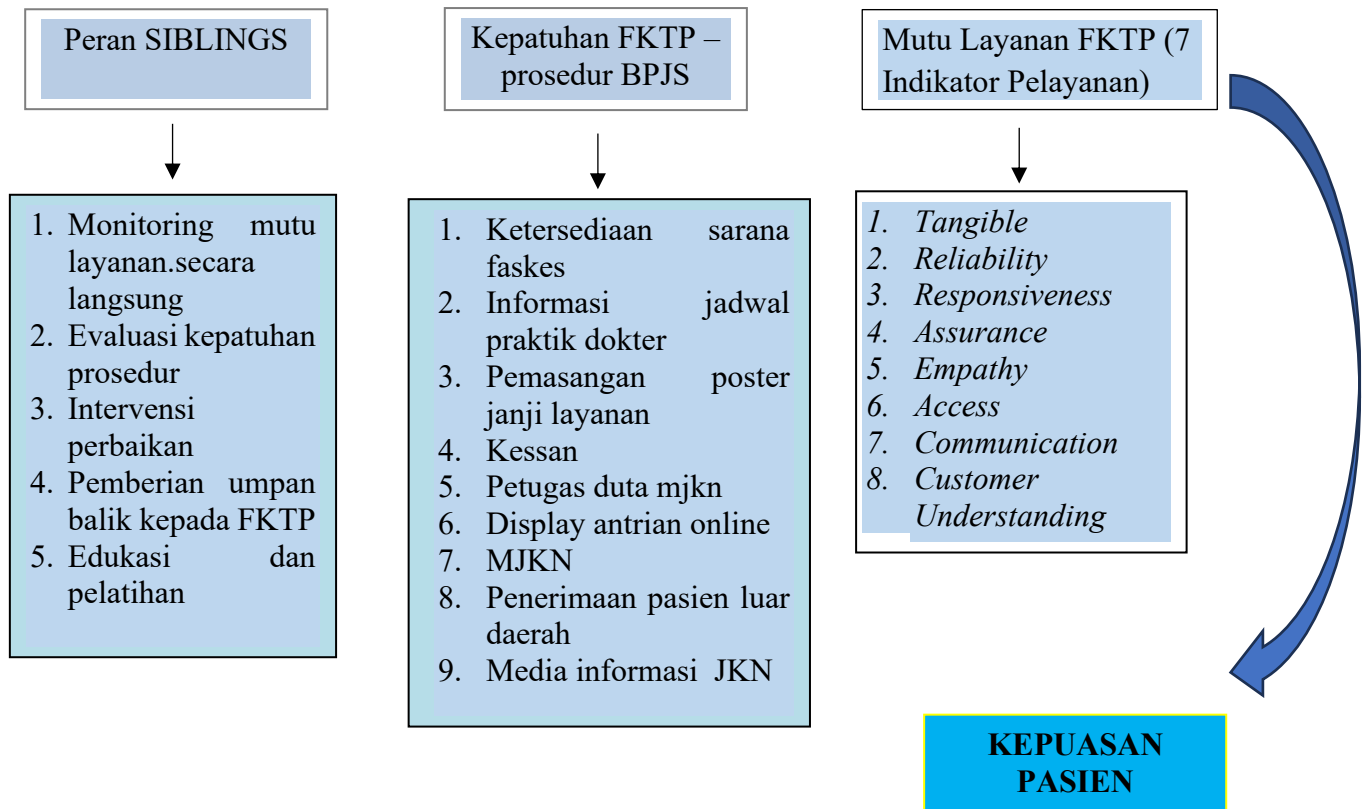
Peran SIBLINGS

1. Monitoring mutu layanan.secara langsung
2. Evaluasi kepatuhan prosedur
3. Intervensi perbaikan
4. Pemberian umpan balik kepada FKTP
5. Edukasi dan pelatihan

Kepatuhan FKTP – prosedur BPJS

1. Ketersediaan sarana faskes
2. Informasi jadwal praktik dokter
3. Pemasangan poster janji layanan
4. Kessan
5. Petugas duta mjkn
6. Display antrian online
7. MJKN
8. Penerimaan pasien luar daerah
9. Media informasi JKN

Mutu Layanan FKTP (7 Indikator Pelayanan)

1. Tangible
2. Reliability
3. Responsiveness
4. Assurance
5. Empathy
6. Access
7. Communication
8. Customer Understanding

KEPUASAN PASIEN